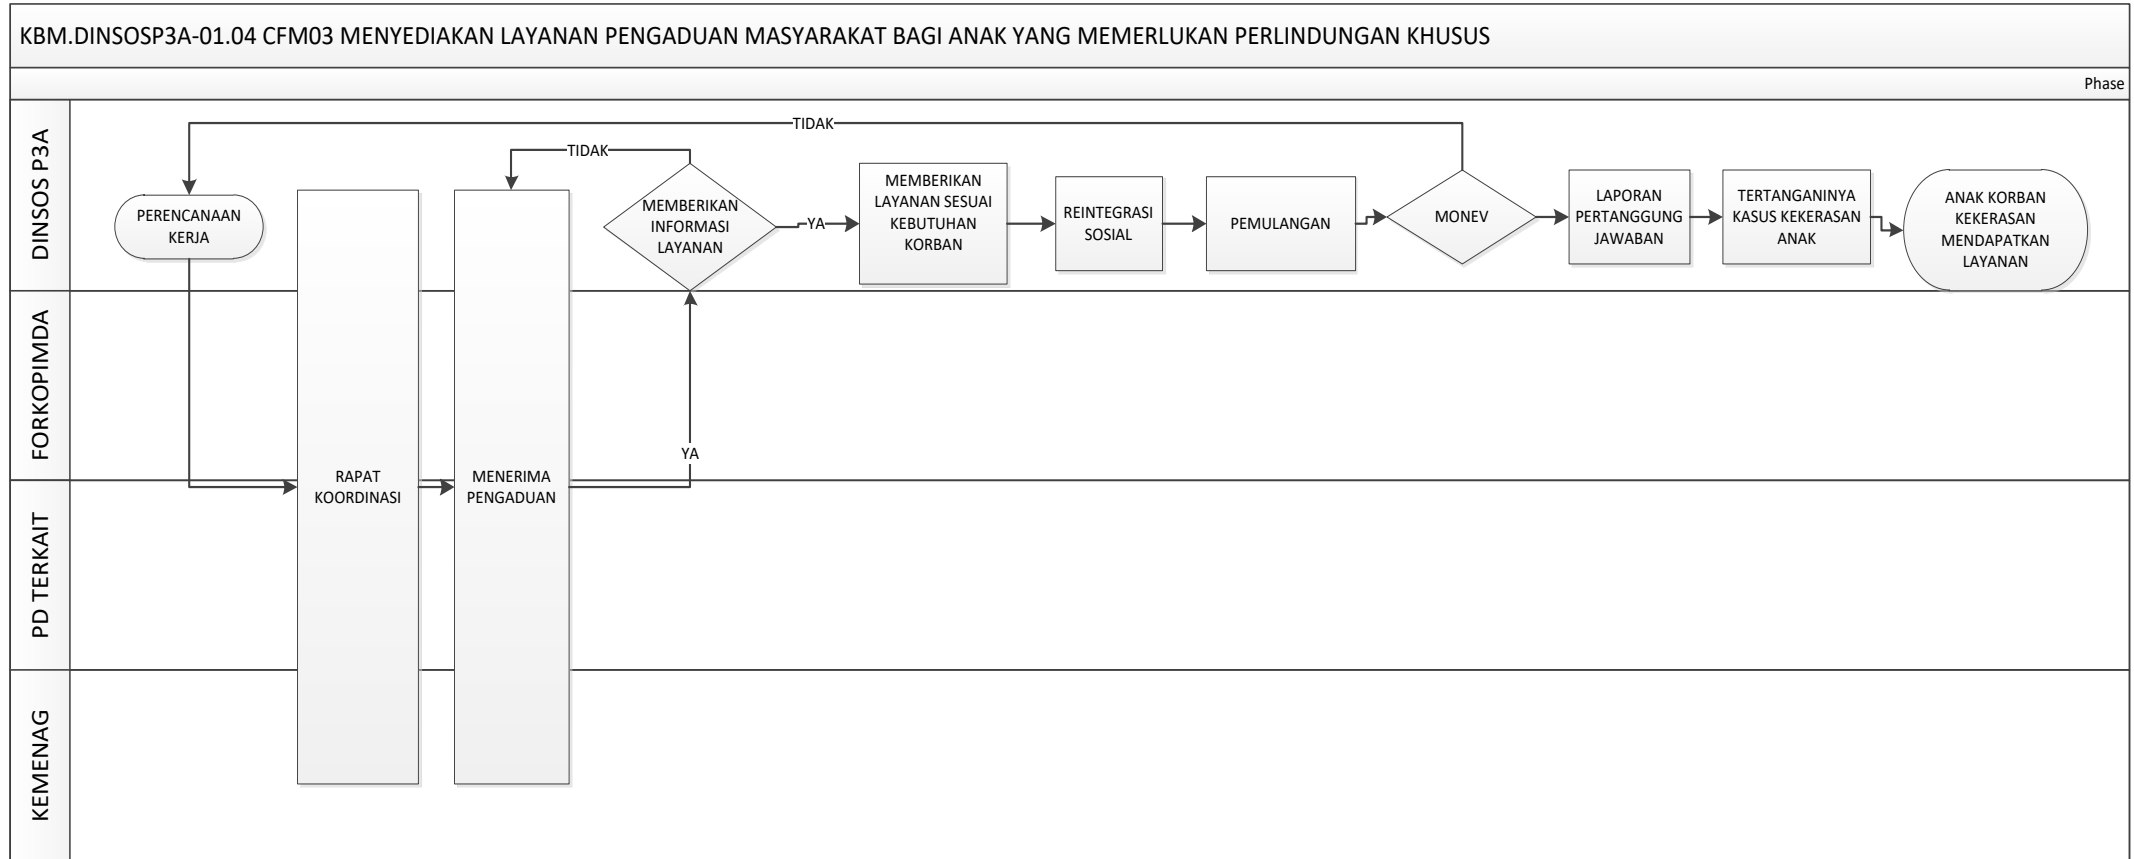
KBM.DINSOSP3A-01.04 CFM03 MENYEDIAKAN LAYANAN PENGADUAN MASYARAKAT BAGI ANAK YANG MEMERLUKAN PERLINDUNGAN KHUSUS

Phase

DINSOS P3A

FORKOPIMDA

PD TERKAIT

KEMENAG

TIDAK

TIDAK

PERENCANAAN KERJA

RAPAT KOORDINASI

MENERIMA PENGADUAN

YA

MEMBERIKAN INFORMASI LAYANAN

YA

MEMBERIKAN LAYANAN SESUAI KEBUTUHAN KORBAN

REINTEGRASI SOSIAL

PEMULANGAN

MONEV

LAPORAN PERTANGGUNG JAWABAN

TERTANGANINYA KASUS KEKERASAN ANAK

ANAK KORBAN KEKERASAN MENDAPATKAN LAYANAN